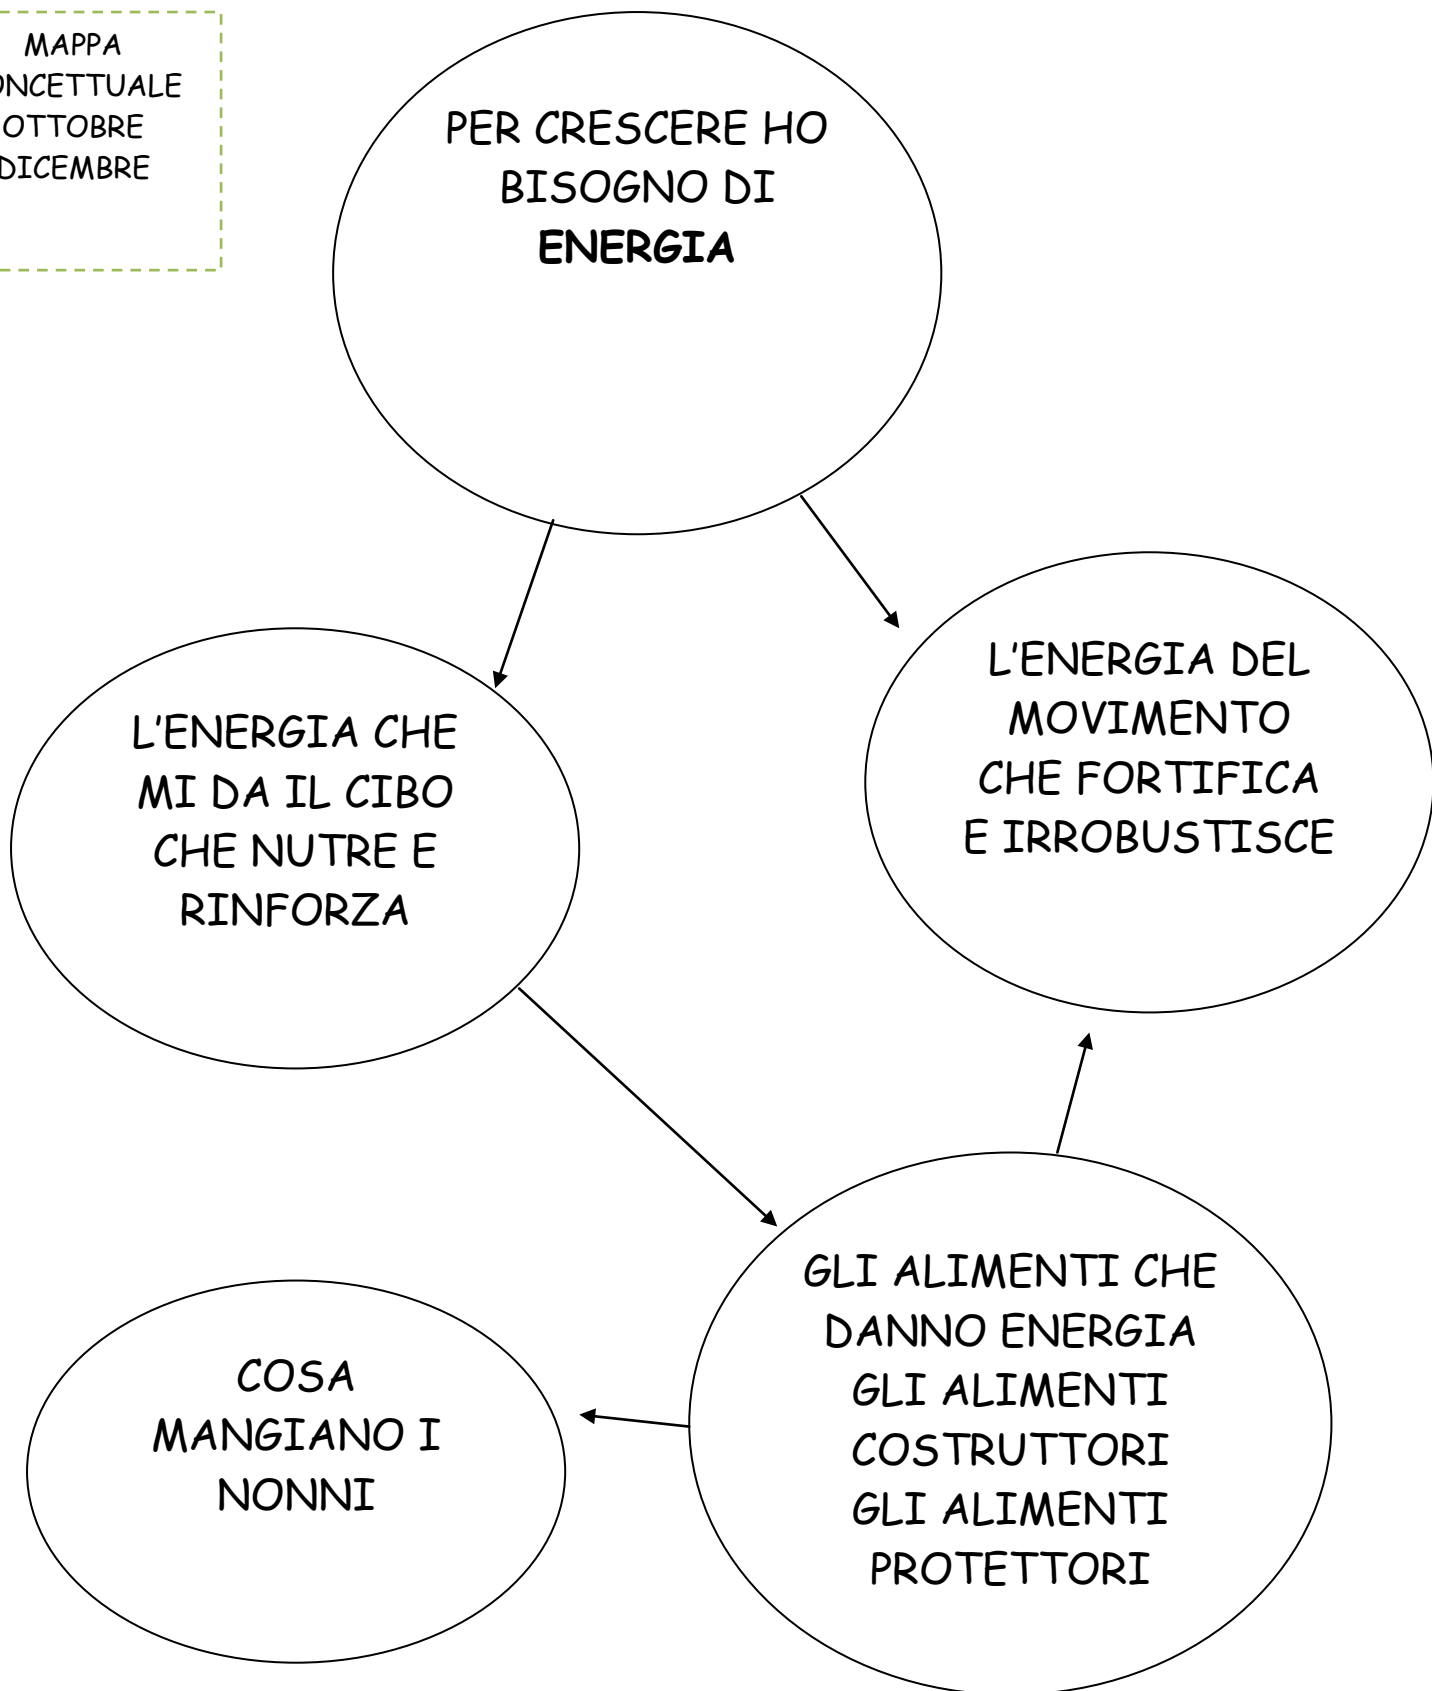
MAPPA
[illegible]NCETTUALE
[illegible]OTTOBRE
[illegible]DICEMBRE

PER CRESCERE HO BISOGNO DI **ENERGIA**

L'ENERGIA CHE MI DA IL CIBO CHE NUTRE E RINFORZA

L'ENERGIA DEL MOVIMENTO CHE FORTIFICA E IRROBUSTISCE

GLI ALIMENTI CHE DANNO ENERGIA
GLI ALIMENTI COSTRUTTORI
GLI ALIMENTI PROTETTORI

COSA MANGIANO I NONNI